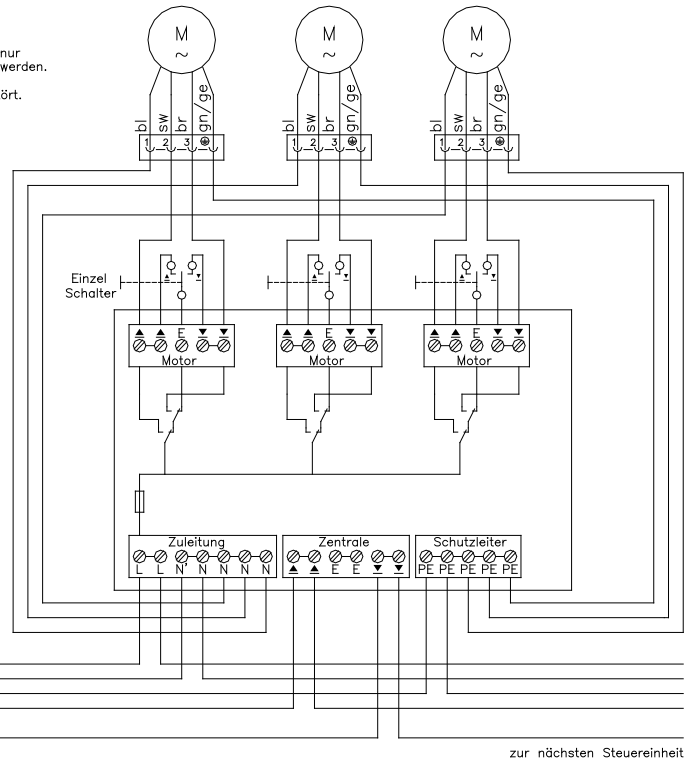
nur
werden.

ört.

M
~
M
~
M
~

bl sw br gn/ge
1 2 3 ⊕
bl sw br gn/ge
1 2 3 ⊕
bl sw br gn/ge
1 2 3 ⊕

Einzel
Schalter

▲ ▲ E ▼ ▼
Motor
▲ ▲ E ▼ ▼
Motor
▲ ▲ E ▼ ▼
Motor

Zuleitung
L L N' N N N N
Zentrale
▲ ▲ E E ▼ ▼
Schutzleiter
PE PE PE PE PE

zur nächsten Steuereinheit